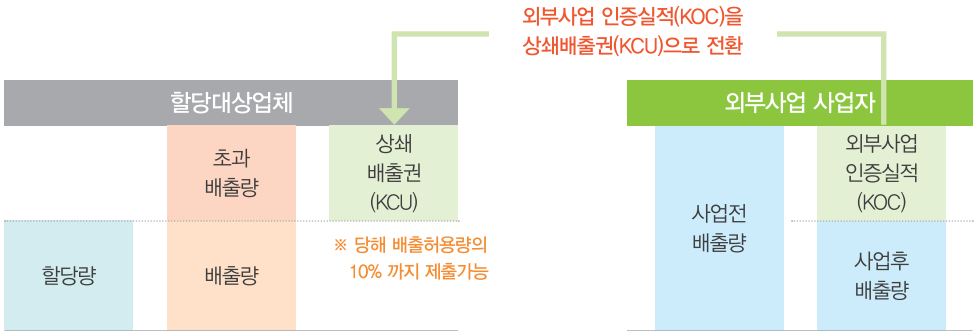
외부사업 인증실적(KOC)을
상쇄배출권(KCU)으로 전환

할당대상업체

초과
배출량

상쇄
배출권
(KCU)

할당량

배출량

※ 당해 배출허용량의
10% 까지 제출가능

외부사업 사업자

사업전
배출량

외부사업
인증실적
(KOC)

사업후
배출량